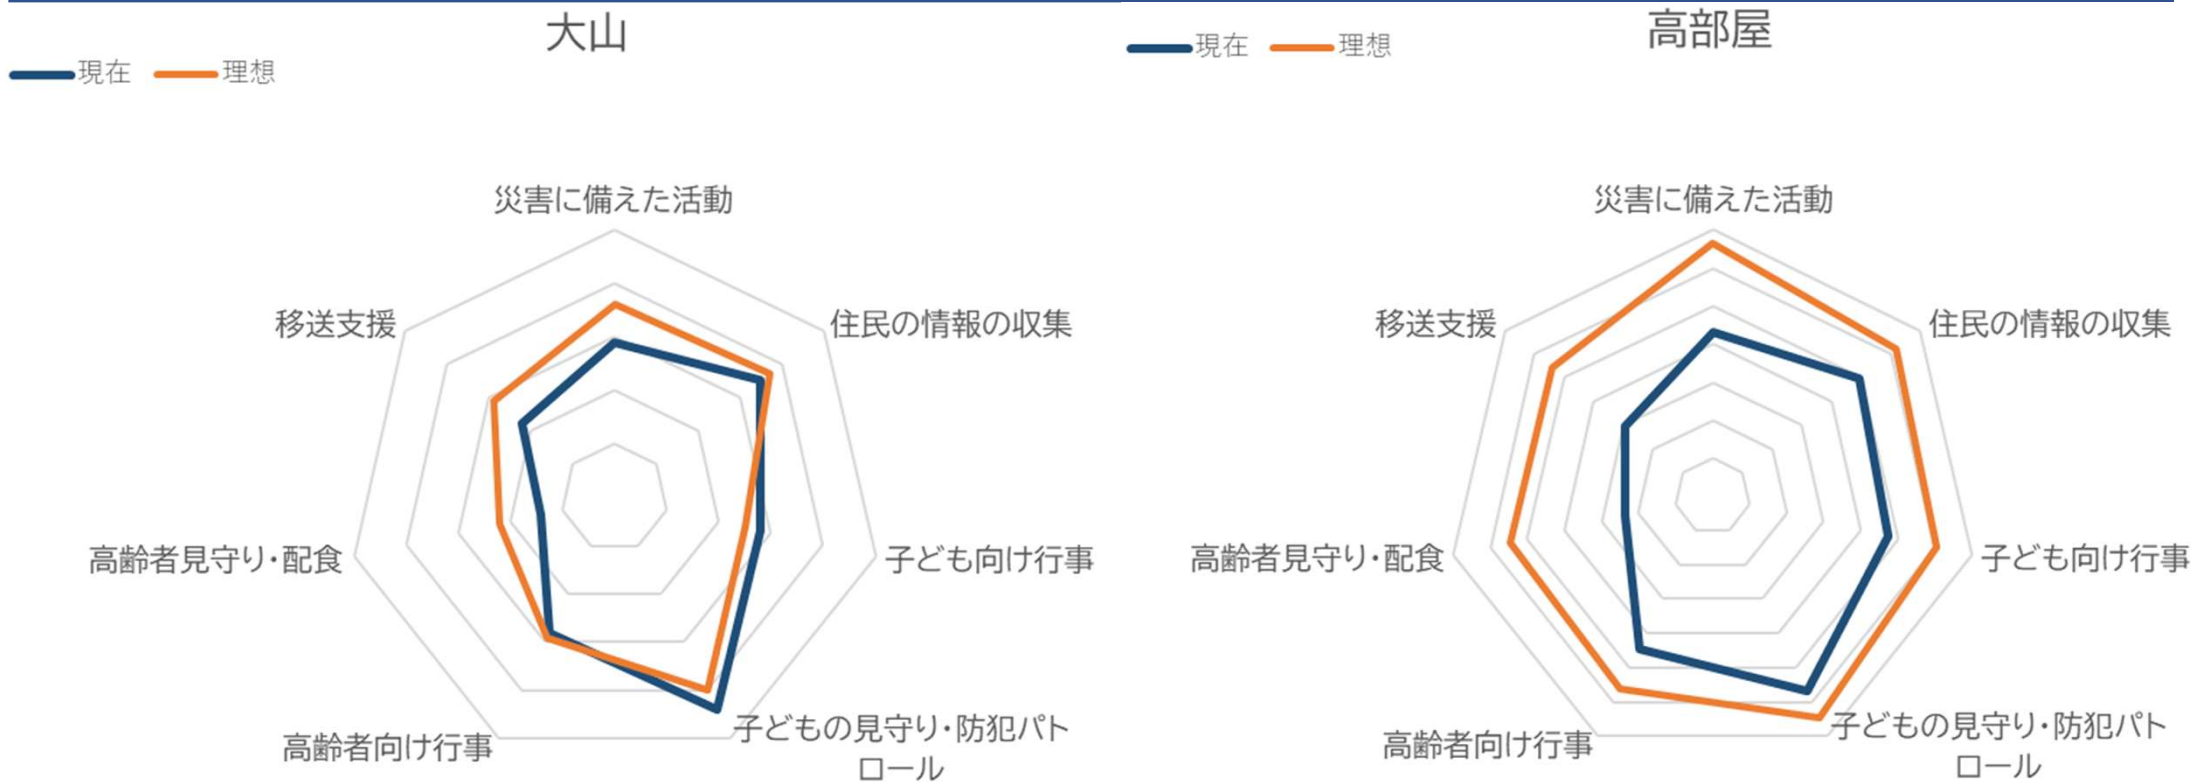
大山

現在 理想

災害に備えた活動
住民の情報の収集
子ども向け行事
子どもの見守り・防犯パトロール
高齢者向け行事
高齢者見守り・配食
移送支援

高部屋

現在 理想

災害に備えた活動
住民の情報の収集
子ども向け行事
子どもの見守り・防犯パトロール
高齢者向け行事
高齢者見守り・配食
移送支援